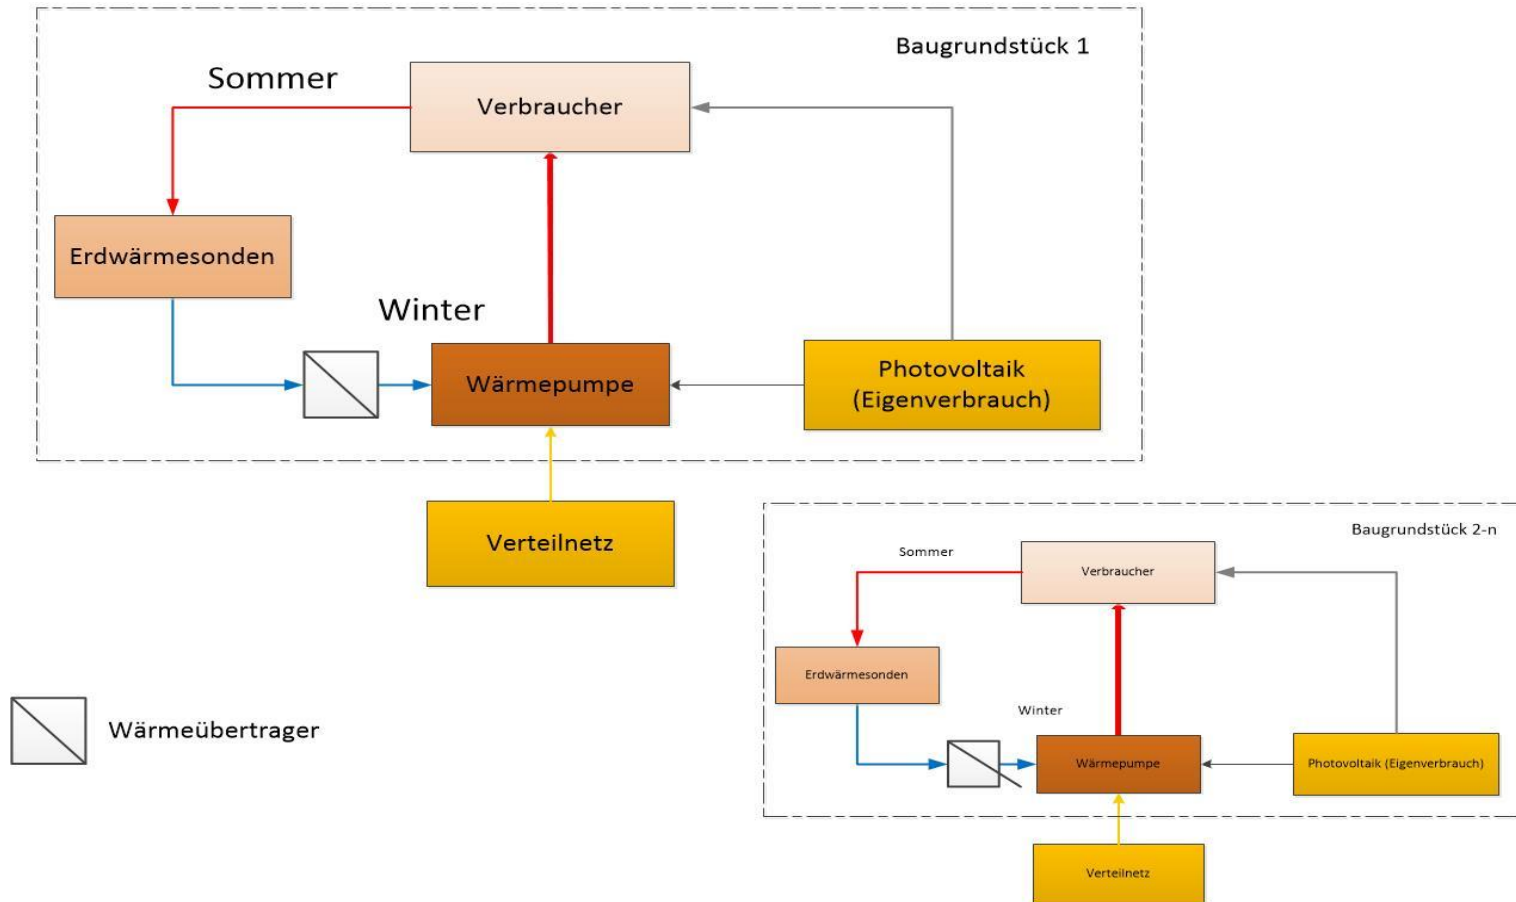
Baugrundstück 1

Sommer

Verbraucher

Erdwärmesonden

Winter

Wärmepumpe

Photovoltaik (Eigenverbrauch)

Verteilnetz

Baugrundstück 2-n

Sommer

Verbraucher

Erdwärmesonden

Winter

Wärmepumpe

Photovoltaik (Eigenverbrauch)

Verteilnetz

Wärmeübertrager